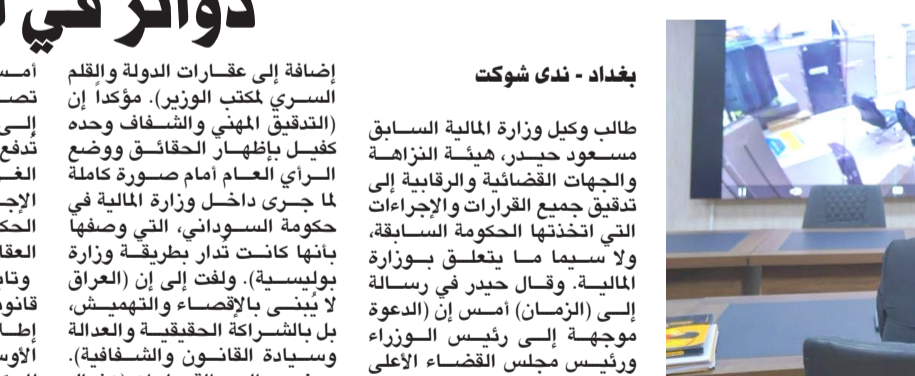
دوائر في

بغداد - ندى شوكت

طالب وكيل وزارة المالية السابق مسعود حيدر، هيئة النزاهة والجهات القضائية والرقابية إلى تدقيق جميع القرارات والإجراءات التي اتخذتها الحكومة السابقة، ولا سيما ما يتعلق بوزارة المالية. وقال حيدر في رسالة إلى (الزمان) أمس إن (الدعوة موجهة إلى رئيس الوزراء ورئيس مجلس القضاء الأعلى

إضافة إلى عقارات الدولة والقلم السري لمكتب الوزير). مؤكداً إن (التدقيق المهني والشفاف وحده كفيل بإظهار الحقائق ووضع الرأي العام أمام صورة كاملة لما جرى داخل وزارة المالية في حكومة السوداني، التي وصفها بأنها كانت تدار بطريقة وزارة بوليسية). ولفت إلى إن (العراق لا يُبنى بالإقصاء والتهميش، بل بالشراكة الحقيقية والعدالة وسيادة القانون والشفافية).

أمس
تص
إلى
تدفع
الغ
الإج
الحك
العقا
وتا
قانو
إطا
الأوس